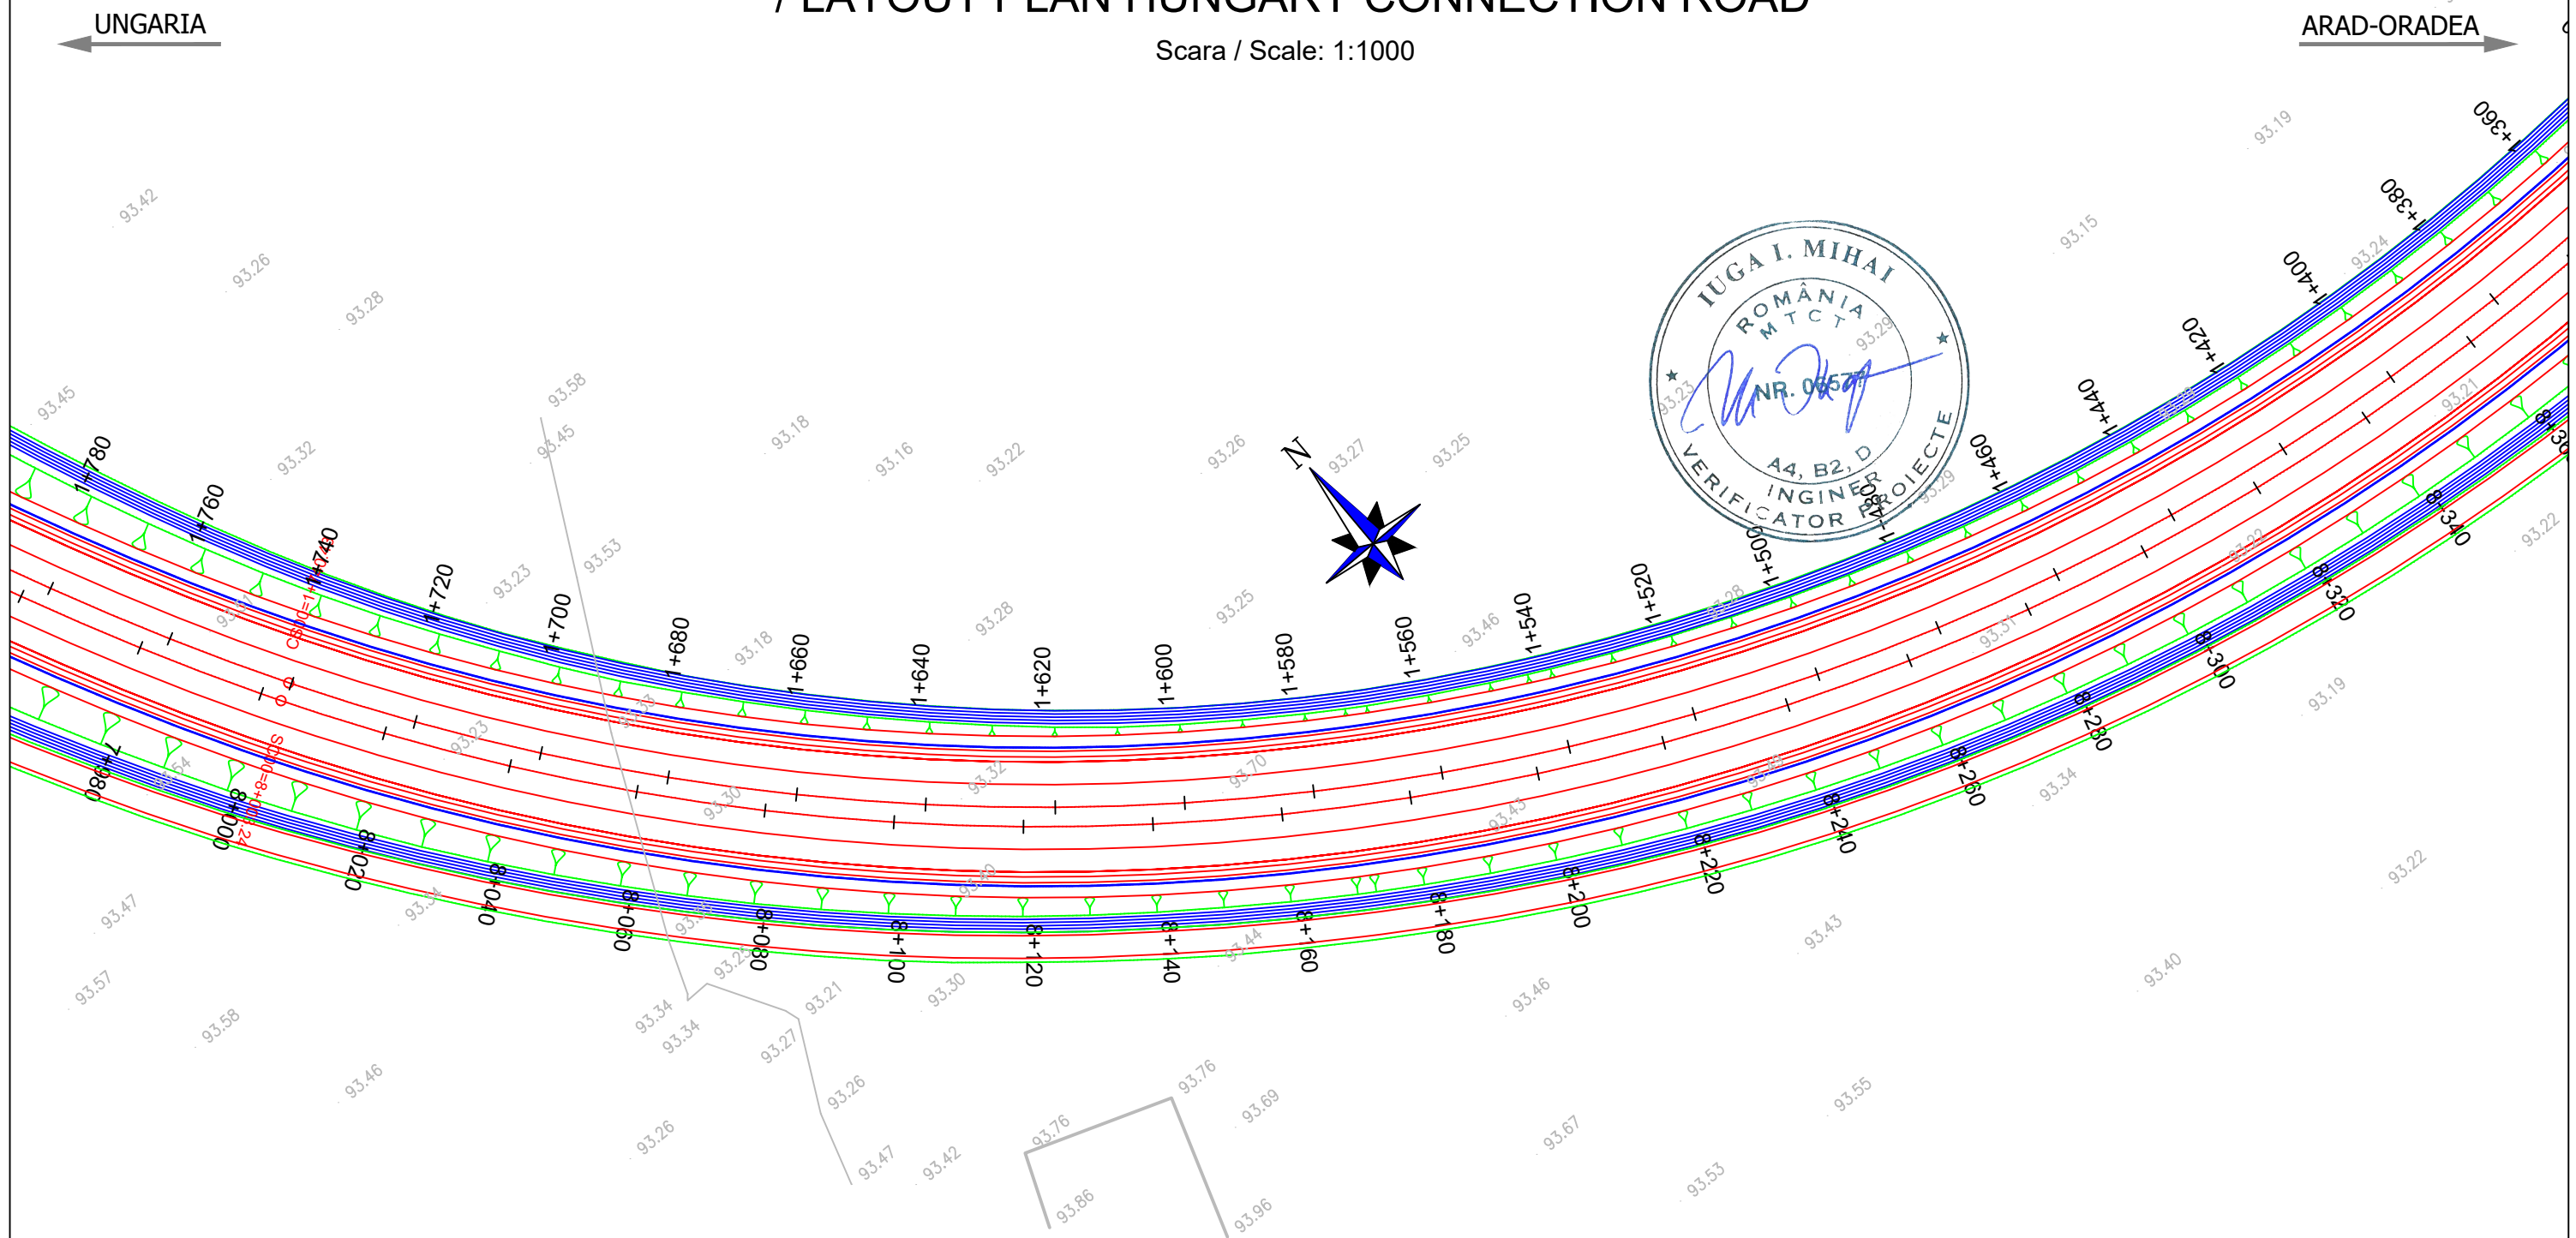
/ LAYOUT PLAN HUNGARY CONNECTION ROAD

UNGARIA

ARAD-ORADEA

Scara / Scale: 1:1000

IUGA I. MIHAI
ROMÂNIA
M T C T
NR. 06577
A4, B2, D
INGINER
VERIFICATOR PROIECTE

N

1+780
1+760
1+740
1+720
1+700
1+680
1+660
1+640
1+620
1+600
1+580
1+560
1+540
1+520
1+500
1+480
1+460
1+440
1+420
1+400
1+380
1+360

7+980
8+000
8+020
8+040
8+060
8+080
8+100
8+120
8+140
8+160
8+180
8+200
8+220
8+240
8+260
8+280
8+300
8+320
8+340
8+36

CS0=1+740
SC0=8+0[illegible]24

93.42
93.26
93.28
93.45
93.32
93.58
93.45
93.18
93.16
93.22
93.26
93.27
93.25
93.19
93.15
93.24
93.29
93.23
93.21
93.29
93.22
93.23
93.53
93.25
93.28
93.18
93.46
93.28
93.31
93.19
93.23
93.32
93.70
93.30
93.43
93.34
93.47
93.34
93.57
93.58
93.46
93.34
93.34
93.27
93.21
93.30
93.26
93.26
93.47
93.42
93.76
93.76
93.69
93.86
93.96
93.44
93.46
93.43
93.40
93.22
93.67
93.55
93.53